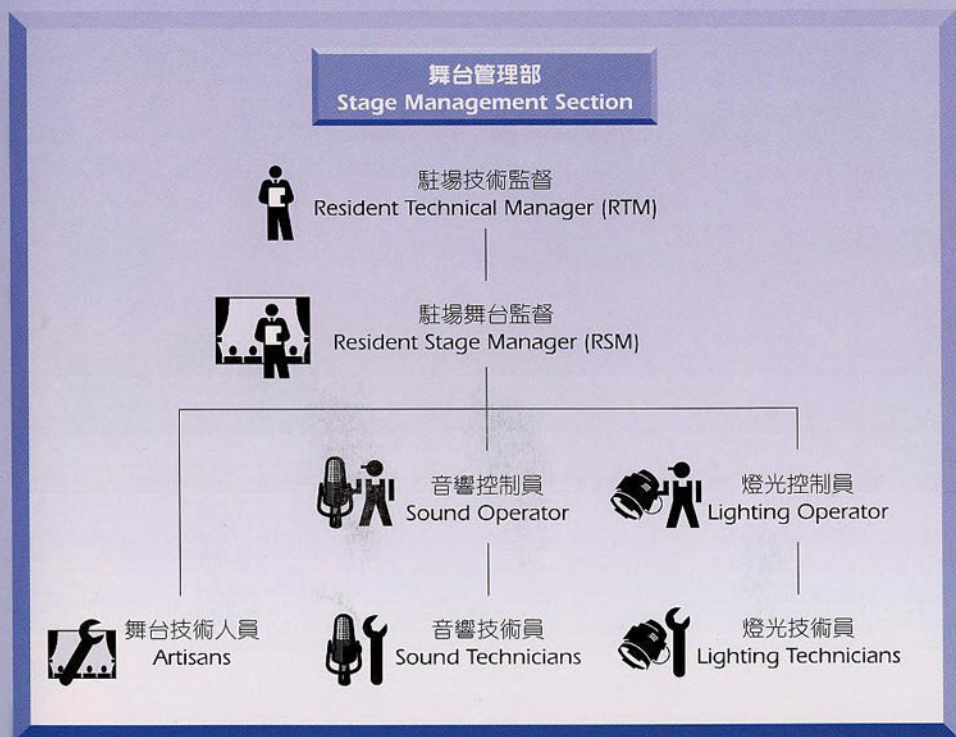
舞台管理部
Stage Management Section

駐場技術監督
Resident Technical Manager (RTM)

駐場舞台監督
Resident Stage Manager (RSM)

音響控制員
Sound Operator

燈光控制員
Lighting Operator

舞台技術人員
Artisans

音響技術員
Sound Technicians

燈光技術員
Lighting Technicians